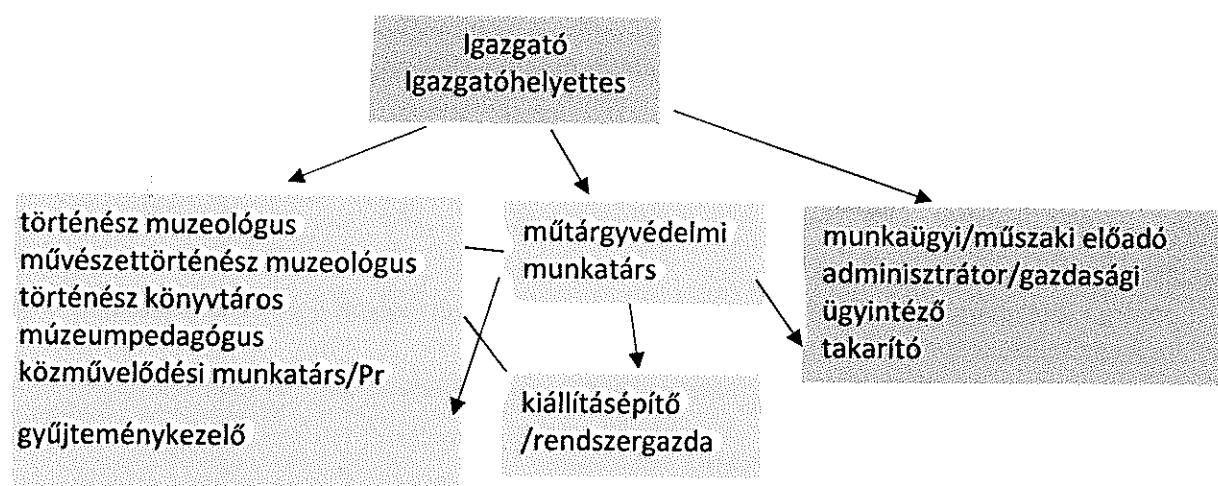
Igazgató
Igazgatóhelyettes

történész muzeológus
művészettörténész muzeológus
történész könyvtáros
múzeumpedagógus
közművelődési munkatárs/Pr

gyűjteménykezelő

műtárgyvédelmi munkatárs

kiállításépítő /rendszergazda

munkaügyi/műszaki előadó
adminisztrátor/gazdasági ügyintéző
takarító